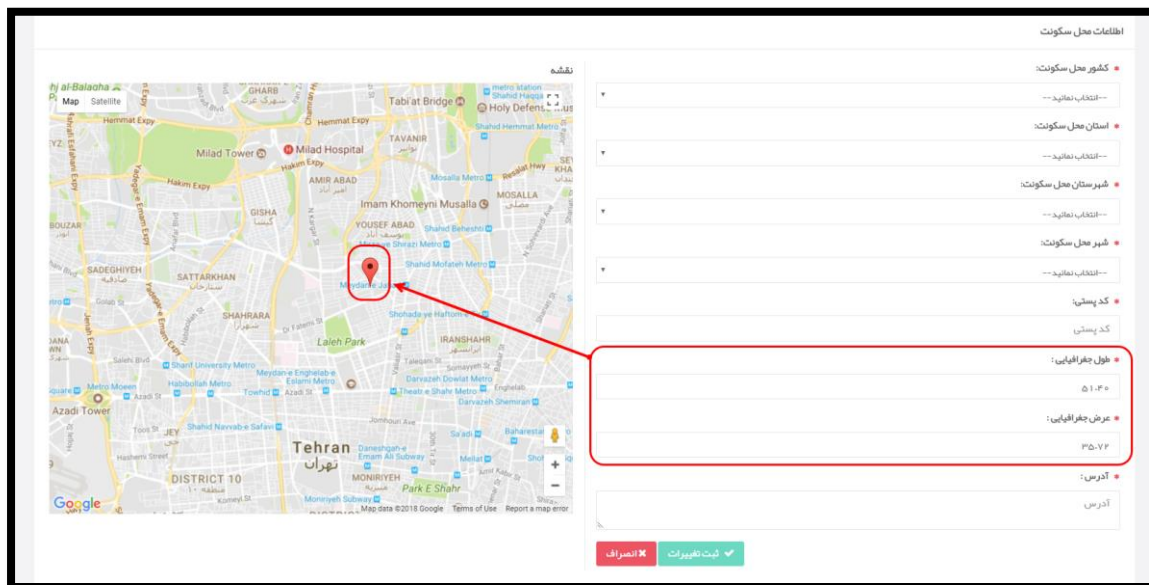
اطلاعات محل سکونت

نقشه

Map Satellite

hj al-Balagha
GHARB
Tabi'at Bridge
Holy Defense Mus
Hemmat Expy
Milad Tower
Milad Hospital
TAVANIR
Hakim Expy
AMIR ABAD
Mosalla Metro
Resalat Hwy
MOSALLA
Imam Khomeyni Musalla
GISHA
YOUSEF ABAD
Shahid Beheshti
Hossein Shirazi Metro
SADEGHIYEH
SATTARKHAN
Shahid Mofatteh Metro
Meydan-e Jahad
SHAHRARA
Shohada-ye Haftom-e Tir
Laleh Park
IRANSHAHR
Sharif University Metro
Meydan-e Enghelab-e Eslami Metro
Habibollah Metro
Metro Moeen
Towhid
Azadi St
Darvazeh Dowlat Metro
Theatr-e Shahr Metro
Enghelab
Darvazeh Shemiran
Azadi Tower
Shahid Navvab-e Safavi
Jomhouri Ave
Sa'adi
Baharestan
Tehran
تهران
Daneshgah-e Emam Ali Subway
Mellat
DISTRICT 10
MONIRIYEH
Park E Shahr
Moniriyeh Subway
Google
Map data ©2018 Google Terms of Use Report a map error

* کشور محل سکونت:
--انتخاب نمائید--
* استان محل سکونت:
--انتخاب نمائید--
* شهرستان محل سکونت:
--انتخاب نمائید--
* شهر محل سکونت:
--انتخاب نمائید--
* کد پستی:
کد پستی
* طول جغرافیایی :
۵۱-۴۰
* عرض جغرافیایی :
۳۵-۷۲
* آدرس :
آدرس

ثبت تغییرات
انصراف